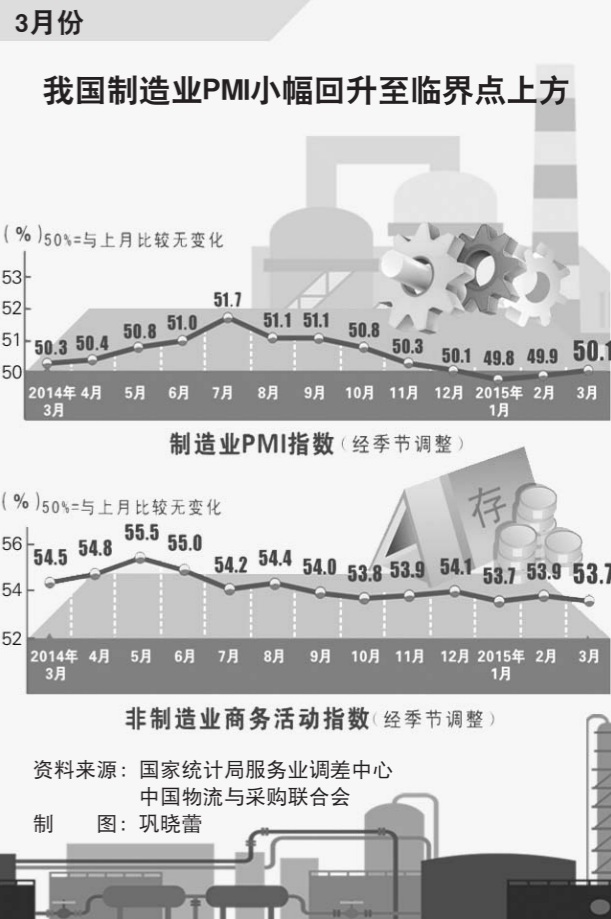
3月份

我国制造业PMI小幅回升至临界点上方

(%) 50%=与上月比较无变化

53
52
51
50

50.3 50.4 50.8 51.0 51.7 51.1 51.1 50.8 50.3 50.1 49.8 49.9 50.1

2014年3月 4月 5月 6月 7月 8月 9月 10月 11月 12月 2015年1月 2月 3月

制造业PMI指数（经季节调整）

(%) 50%=与上月比较无变化

存

56
54
52

54.5 54.8 55.5 55.0 54.2 54.4 54.0 53.8 53.9 54.1 53.7 53.9 53.7

2014年3月 4月 5月 6月 7月 8月 9月 10月 11月 12月 2015年1月 2月 3月

非制造业商务活动指数（经季节调整）

资料来源：国家统计局服务业调差中心
中国物流与采购联合会
制　　图：巩晓蕾